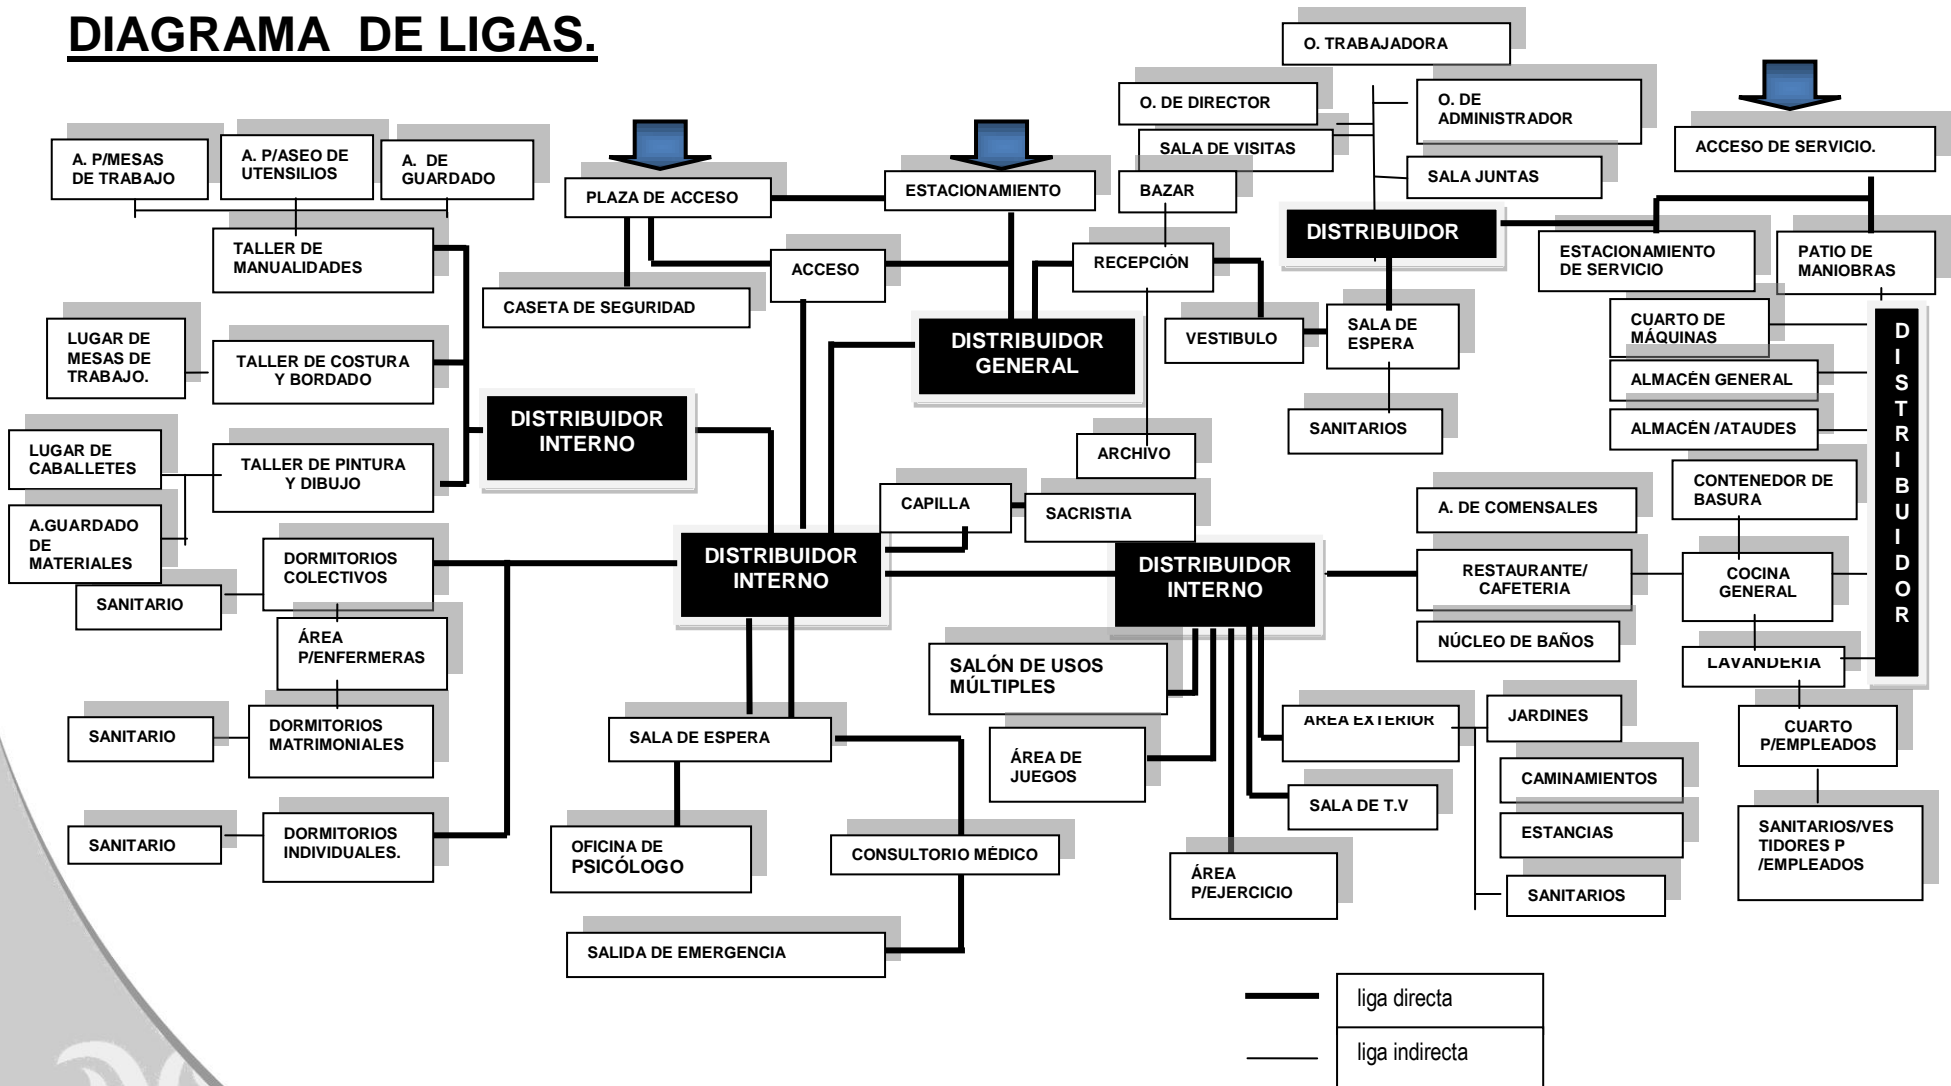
DIAGRAMA DE LIGAS.

O. TRABAJADORA

O. DE DIRECTOR

O. DE ADMINISTRADOR

SALA DE VISITAS

SALA JUNTAS

BAZAR

ACCESO DE SERVICIO.

A. P/MESAS DE TRABAJO

A. P/ASEO DE UTENSILIOS

A. DE GUARDADO

PLAZA DE ACCESO

ESTACIONAMIENTO

DISTRIBUIDOR

ESTACIONAMIENTO DE SERVICIO

PATIO DE MANIOBRAS

TALLER DE MANUALIDADES

ACCESO

RECEPCIÓN

CASETA DE SEGURIDAD

VESTIBULO

SALA DE ESPERA

CUARTO DE MÁQUINAS

LUGAR DE MESAS DE TRABAJO.

TALLER DE COSTURA Y BORDADO

DISTRIBUIDOR GENERAL

ALMACÉN GENERAL

DISTRIBUIDOR INTERNO

SANITARIOS

ALMACÉN /ATAUDES

LUGAR DE CABALLETES

TALLER DE PINTURA Y DIBUJO

ARCHIVO

DISTRIBUIDOR

CONTENEDOR DE BASURA

A.GUARDADO DE MATERIALES

CAPILLA

SACRISTIA

A. DE COMENSALES

DORMITORIOS COLECTIVOS

DISTRIBUIDOR INTERNO

DISTRIBUIDOR INTERNO

RESTAURANTE/ CAFETERIA

COCINA GENERAL

SANITARIO

ÁREA P/ENFERMERAS

NÚCLEO DE BAÑOS

SALÓN DE USOS MÚLTIPLES

LAVANDERIA

DORMITORIOS MATRIMONIALES

SANITARIO

SALA DE ESPERA

ÁREA EXTERIOR

JARDINES

ÁREA DE JUEGOS

CUARTO P/EMPLEADOS

CAMINAMIENTOS

SALA DE T.V

SANITARIO

DORMITORIOS INDIVIDUALES.

OFICINA DE PSICÓLOGO

CONSULTORIO MÉDICO

ESTANCIAS

SANITARIOS/VESTIDORES P /EMPLEADOS

ÁREA P/EJERCICIO

SANITARIOS

SALIDA DE EMERGENCIA

liga directa

liga indirecta